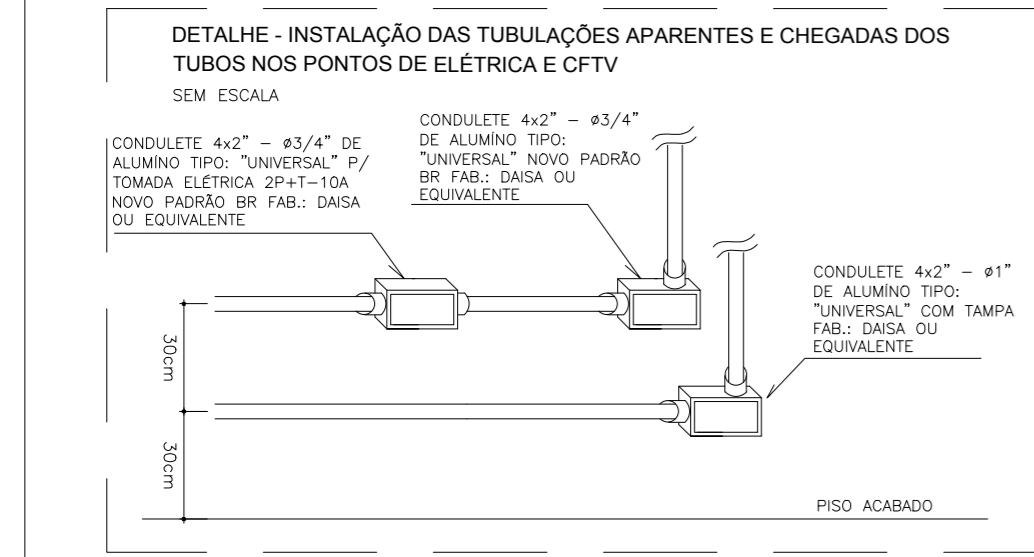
DETALHE - INSTALAÇÃO DAS TUBULAÇÕES APARENTES E CHEGADAS DOS TUBOS NOS PONTOS DE ELÉTRICA E CFTV

SEM ESCALA

CONDULETE 4x2" – ø3/4" DE ALUMÍNO TIPO: "UNIVERSAL" P/ TOMADA ELÉTRICA 2P+T–10A NOVO PADRÃO BR FAB.: DAISA OU EQUIVALENTE

CONDULETE 4x2" – ø3/4" DE ALUMÍNO TIPO: "UNIVERSAL" NOVO PADRÃO BR FAB.: DAISA OU EQUIVALENTE

CONDULETE 4x2" – ø1" DE ALUMÍNO TIPO: "UNIVERSAL" COM TAMPA FAB.: DAISA OU EQUIVALENTE

30cm

30cm

PISO ACABADO